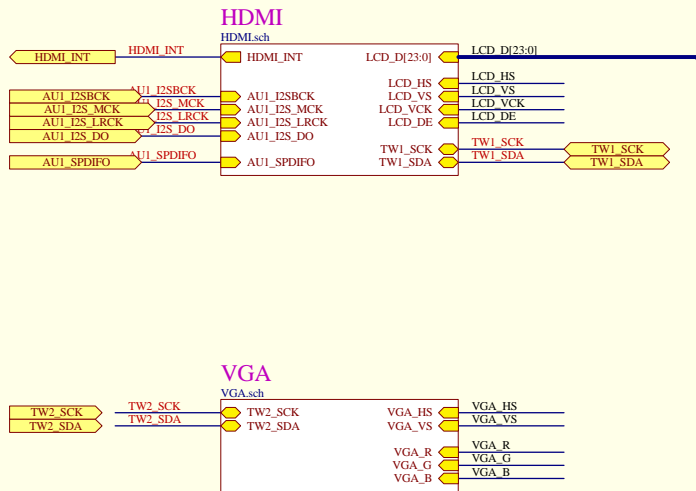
HDMI
HDMI.sch

HDMI_INT
HDMI_INT
HDMI_INT
LCD_D[23:0]
LCD_D[23:0]

AU1_I2SBCK
AU1_I2S_MCK
AU1_I2S_LRCK
AU1_I2S_DO
AU1_I2SBCK
I2S_MCK
I2S_LRCK
I2S_DO
AU1_I2SBCK
AU1_I2S_MCK
AU1_I2S_LRCK
AU1_I2S_DO

LCD_HS
LCD_VS
LCD_VCK
LCD_DE
LCD_HS
LCD_VS
LCD_VCK
LCD_DE

AU1_SPDIFO
AU1_SPDIFO
AU1_SPDIFO

TW1_SCK
TW1_SDA
TW1_SCK
TW1_SDA
TW1_SCK
TW1_SDA

VGA
VGA.sch

TW2_SCK
TW2_SDA
TW2_SCK
TW2_SDA
TW2_SCK
TW2_SDA

VGA_HS
VGA_VS
VGA_HS
VGA_VS

VGA_R
VGA_G
VGA_B
VGA_R
VGA_G
VGA_B